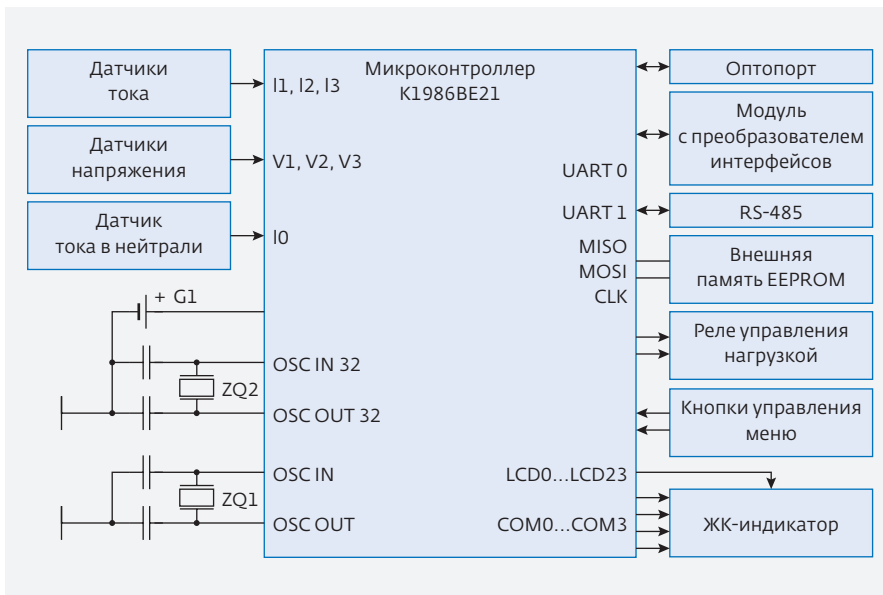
Датчики тока

Датчики напряжения

Датчик тока в нейтрали

Микроконтроллер К1986ВЕ21

I1, I2, I3

V1, V2, V3

I0

+ G1

OSC IN 32

ZQ2

OSC OUT 32

OSC IN

ZQ1

OSC OUT

UART 0

UART 1

MISO

MOSI

CLK

LCD0…LCD23

COM0…COM3

Оптопорт

Модуль с преобразователем интерфейсов

RS-485

Внешняя память EEPROM

Реле управления нагрузкой

Кнопки управления меню

ЖК-индикатор